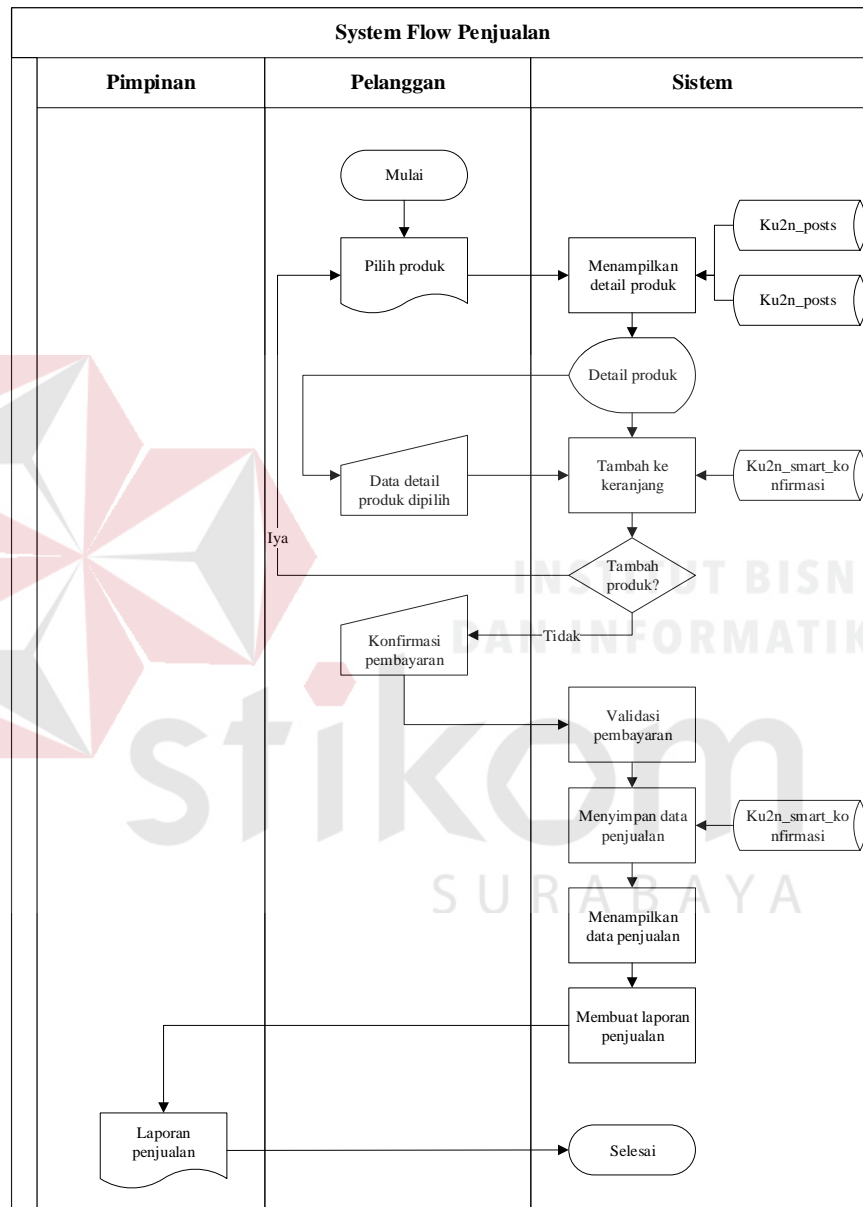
System Flow Penjualan

| Pimpinan | Pelanggan | Sistem |
|---|---|---|

Mulai

Pilih produk

Menampilkan detail produk

Ku2n_posts

Ku2n_posts

Detail produk

Data detail produk dipilih

Tambah ke keranjang

Ku2n_smart_konfirmasi

Iya

Tambah produk?

Tidak

Konfirmasi pembayaran

Validasi pembayaran

Menyimpan data penjualan

Ku2n_smart_konfirmasi

Menampilkan data penjualan

Membuat laporan penjualan

Laporan penjualan

Selesai

INSTITUT BISN
DAN INFORMATIK
stikom
SURABAYA